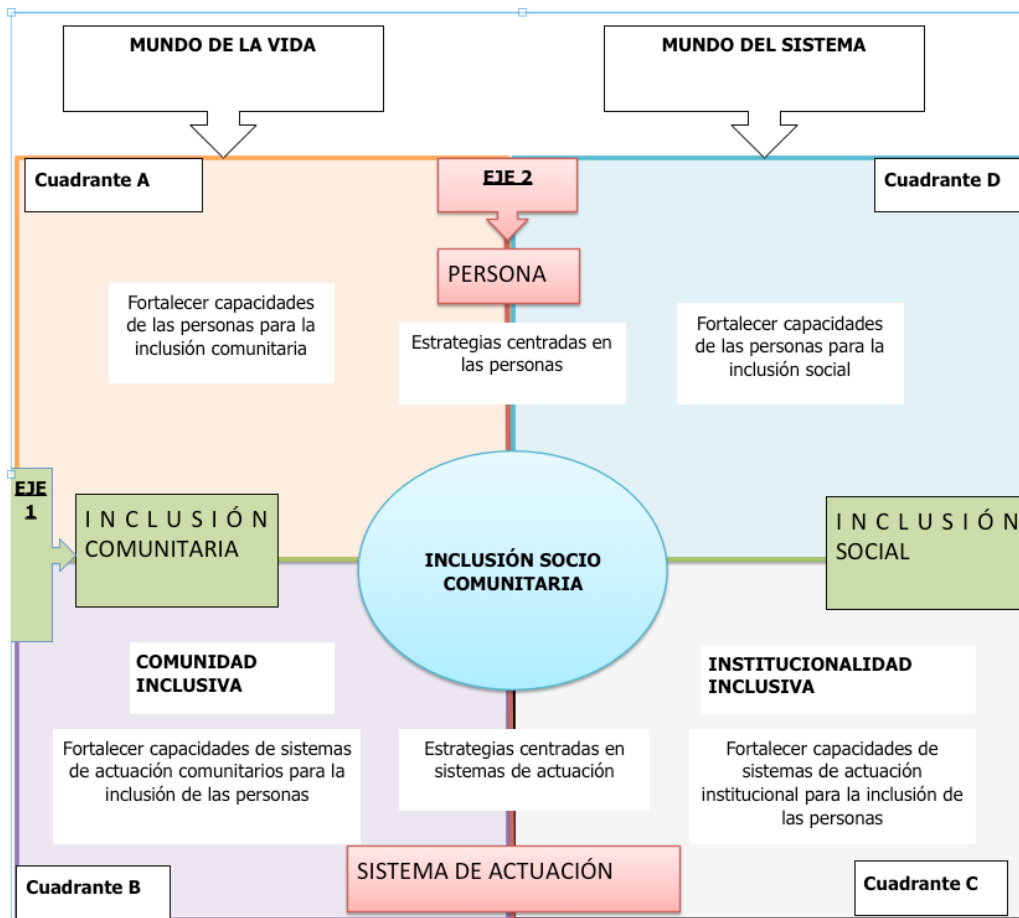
MUNDO DE LA VIDA

MUNDO DEL SISTEMA

Cuadrante A

EJE 2

Cuadrante D

PERSONA

Fortalecer capacidades de las personas para la inclusión comunitaria

Estrategias centradas en las personas

Fortalecer capacidades de las personas para la inclusión social

EJE 1

INCLUSIÓN COMUNITARIA

INCLUSIÓN SOCIO COMUNITARIA

INCLUSIÓN SOCIAL

COMUNIDAD INCLUSIVA

INSTITUCIONALIDAD INCLUSIVA

Fortalecer capacidades de sistemas de actuación comunitarios para la inclusión de las personas

Estrategias centradas en sistemas de actuación

Fortalecer capacidades de sistemas de actuación institucional para la inclusión de las personas

Cuadrante B

SISTEMA DE ACTUACIÓN

Cuadrante C